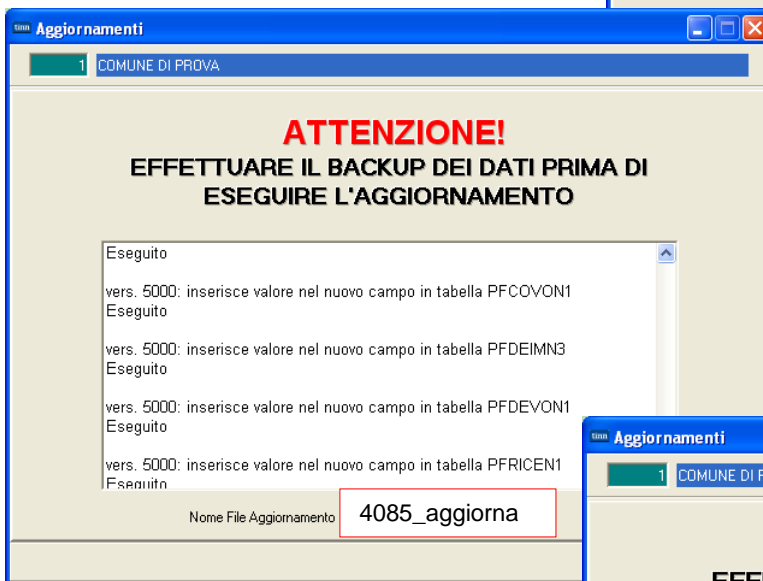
Aggiornamenti

1 COMUNE DI PROVA

ATTENZIONE!

EFFETTUARE IL BACKUP DEI DATI PRIMA DI ESEGUIRE L'AGGIORNAMENTO

Eseguito

vers. 5000: inserisce valore nel nuovo campo in tabella PFCOVON1
Eseguito

vers. 5000: inserisce valore nel nuovo campo in tabella PFDEIMN3
Eseguito

vers. 5000: inserisce valore nel nuovo campo in tabella PFDEVON1
Eseguito

vers. 5000: inserisce valore nel nuovo campo in tabella PFRICEN1
Eseguito

Nome File Aggiornamento 4085_aggiorna

Aggiornamenti

1 COMUNE DI P

EFF